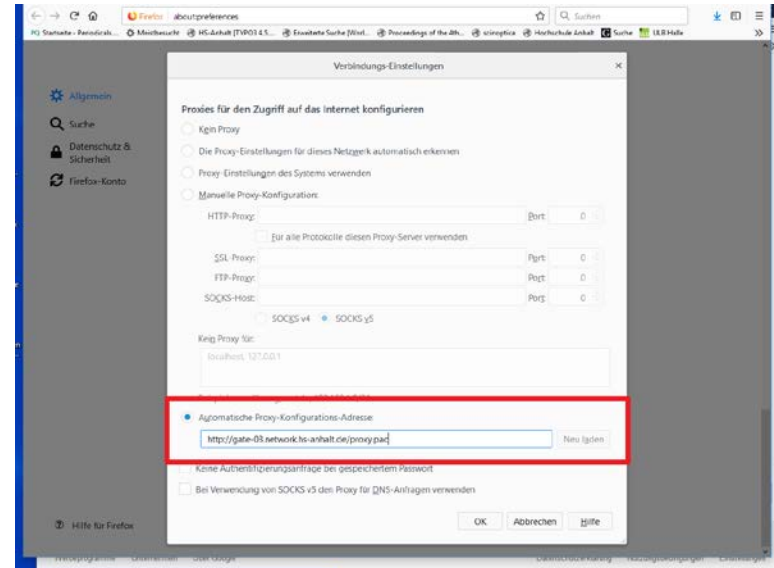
Firefox about:preferences

Suchen

Startseite - Periodicals... Meistbesucht HS-Anhalt [TYPO3 4.5... Erweiterte Suche [Worl... Proceedings of the 4th... scinoptica Hochschule Anhalt Suche ULB Halle

Allgemein

Suche

Datenschutz & Sicherheit

Firefox-Konto

Hilfe für Firefox

Verbindungs-Einstellungen

Proxies für den Zugriff auf das Internet konfigurieren

Kein Proxy

Die Proxy-Einstellungen für dieses Netzwerk automatisch erkennen

Proxy-Einstellungen des Systems verwenden

Manuelle Proxy-Konfiguration:

HTTP-Proxy: Port: 0

Für alle Protokolle diesen Proxy-Server verwenden

SSL-Proxy: Port: 0

FTP-Proxy: Port: 0

SOCKS-Host: Port: 0

SOCKS v4 SOCKS v5

Kein Proxy für:

localhost, 127.0.0.1

Automatische Proxy-Konfigurations-Adresse:

http://gate-03.network.hs-anhalt.de/proxy.pac

Neu laden

Keine Authentifizierungsanfrage bei gespeichertem Passwort

Bei Verwendung von SOCKS v5 den Proxy für DNS-Anfragen verwenden

OK Abbrechen Hilfe